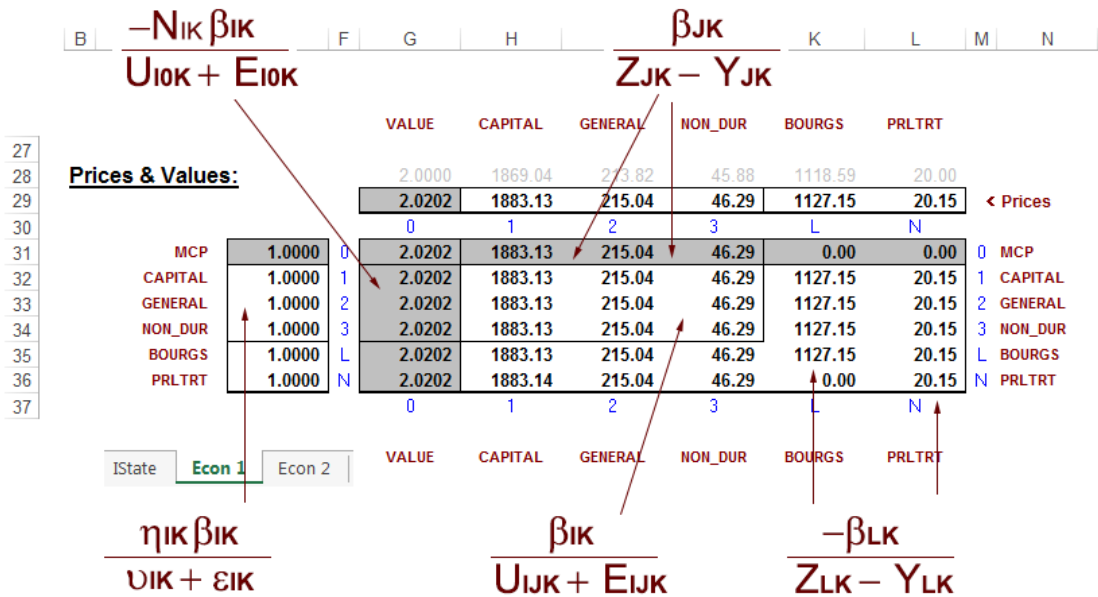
$\frac{-N_{IK}\beta_{IK}}{U_{I0K}+E_{I0K}}$

$\frac{\beta_{JK}}{Z_{JK}-Y_{JK}}$

| B | | F | G | H | | K | L | M | N |
|---|---|---|---|---|---|---|---|---|---|

| | | | | VALUE | CAPITAL | GENERAL | NON_DUR | BOURGS | PRLTRT | | |
|---|---|---|---|---|---|---|---|---|---|---|---|
| 27 | | | | | | | | | | | |
| 28 | Prices & Values: | | | 2.0000 | 1869.04 | 213.82 | 45.88 | 1118.59 | 20.00 | | |
| 29 | | | | 2.0202 | 1883.13 | 215.04 | 46.29 | 1127.15 | 20.15 | < Prices | |
| 30 | | | | 0 | 1 | 2 | 3 | L | N | | |
| 31 | MCP | 1.0000 | 0 | 2.0202 | 1883.13 | 215.04 | 46.29 | 0.00 | 0.00 | 0 | MCP |
| 32 | CAPITAL | 1.0000 | 1 | 2.0202 | 1883.13 | 215.04 | 46.29 | 1127.15 | 20.15 | 1 | CAPITAL |
| 33 | GENERAL | 1.0000 | 2 | 2.0202 | 1883.13 | 215.04 | 46.29 | 1127.15 | 20.15 | 2 | GENERAL |
| 34 | NON_DUR | 1.0000 | 3 | 2.0202 | 1883.13 | 215.04 | 46.29 | 1127.15 | 20.15 | 3 | NON_DUR |
| 35 | BOURGS | 1.0000 | L | 2.0202 | 1883.13 | 215.04 | 46.29 | 1127.15 | 20.15 | L | BOURGS |
| 36 | PRLTRT | 1.0000 | N | 2.0202 | 1883.14 | 215.04 | 46.29 | 0.00 | 20.15 | N | PRLTRT |
| 37 | | | | 0 | 1 | 2 | 3 | L | N | | |
| | | | | VALUE | CAPITAL | GENERAL | NON_DUR | BOURGS | PRLTRT | | |

IState Econ 1 Econ 2

$\frac{\eta_{IK}\beta_{IK}}{\upsilon_{IK}+\varepsilon_{IK}}$

$\frac{\beta_{IK}}{U_{IJK}+E_{IJK}}$

$\frac{-\beta_{LK}}{Z_{LK}-Y_{LK}}$